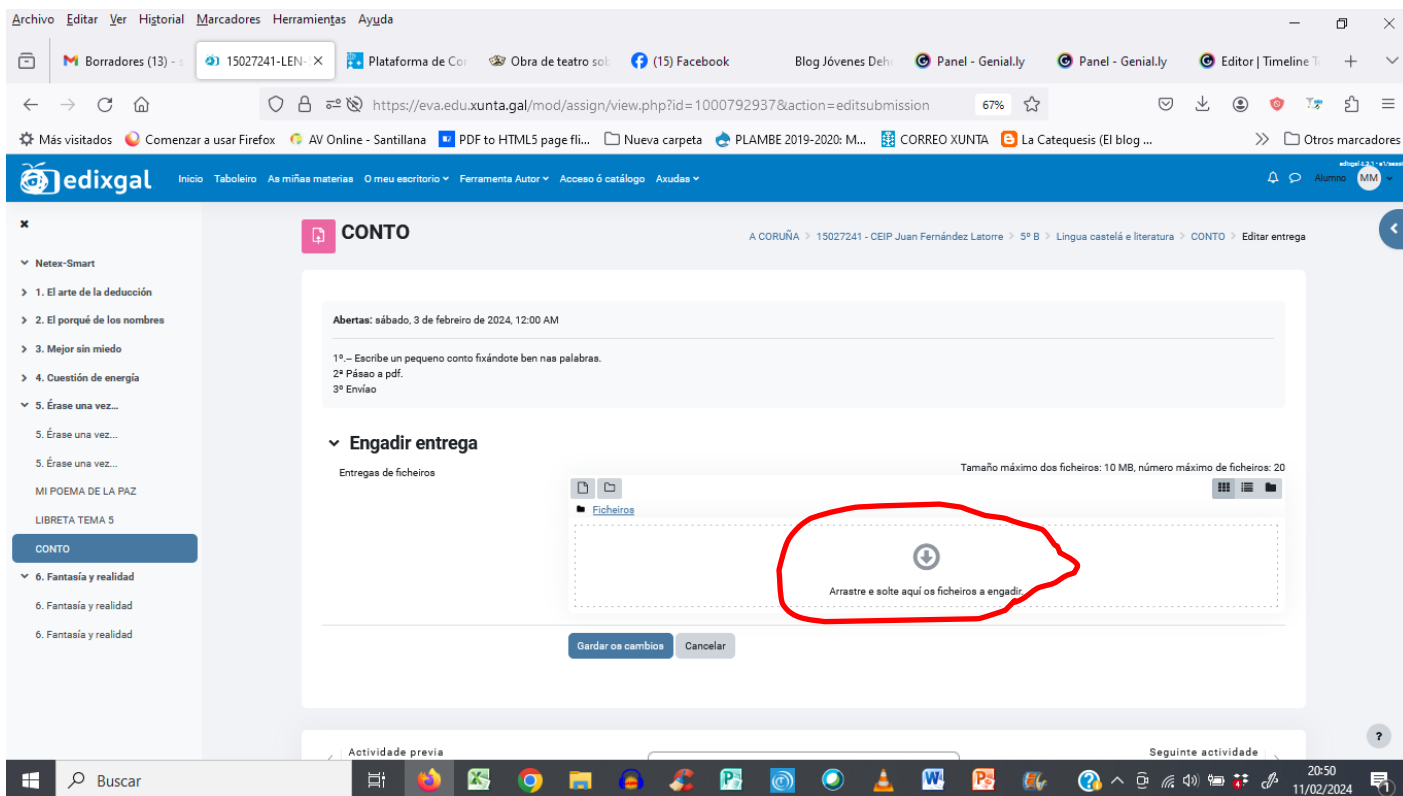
Archivo Editar Ver Historial Marcadores Herramientas Ayuda

Borradores (13) - | 15027241-LEN- × | Plataforma de Co | Obra de teatro so | (15) Facebook | Blog Jóvenes Deh | Panel - Genial.ly | Panel - Genial.ly | Editor | Timeline T

https://eva.edu.xunta.gal/mod/assign/view.php?id=1000792937&action=editsubmission 67%

Más visitados | Comenzar a usar Firefox | AV Online - Santillana | PDF to HTML5 page fli... | Nueva carpeta | PLAMBE 2019-2020: M... | CORREO XUNTA | La Catequesis (El blog ... | Otros marcadores

edixgal Inicio Taboleiro As miñas materias O meu escritorio Ferramenta Autor Acceso ó catálogo Axudas Alumno MM

×
Netex-Smart
1. El arte de la deducción
2. El porqué de los nombres
3. Mejor sin miedo
4. Cuestión de energía
5. Érase una vez...
5. Érase una vez...
5. Érase una vez...
MI POEMA DE LA PAZ
LIBRETA TEMA 5
CONTO
6. Fantasía y realidad
6. Fantasía y realidad
6. Fantasía y realidad

CONTO

A CORUÑA > 15027241 - CEIP Juan Fernández Latorre > 5º B > Lingua castelá e literatura > CONTO > Editar entrega

Abertas: sábado, 3 de febreiro de 2024, 12:00 AM

1º.– Escribe un pequeno conto fixándote ben nas palabras.
2º Pásao a pdf.
3º Envíao

Engadir entrega

Entregas de ficheiros

Tamaño máximo dos ficheiros: 10 MB, número máximo de ficheiros: 20

Ficheiros

Arrastre e solte aquí os ficheiros a engadir.

Gardar os cambios | Cancelar

Actividade previa

Seguinte actividade

Buscar

20:50
11/02/2024